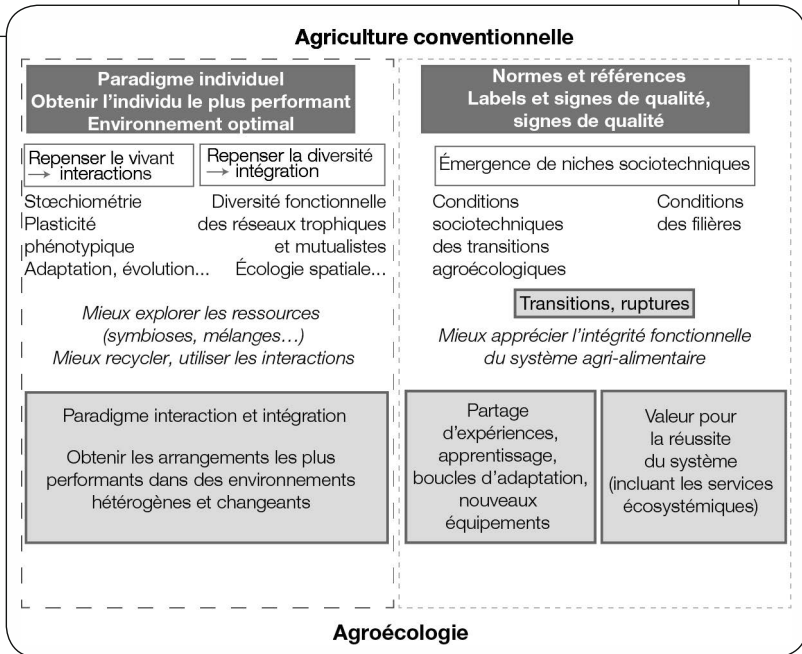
Agriculture conventionnelle

Paradigme individuel
Obtenir l'individu le plus performant
Environnement optimal

Repenser le vivant → interactions

Repenser la diversité → intégration

Stœchiométrie
Plasticité phénotypique
Adaptation, évolution...

Diversité fonctionnelle des réseaux trophiques et mutualistes
Écologie spatiale...

Mieux explorer les ressources (symbioses, mélanges…)
Mieux recycler, utiliser les interactions

Paradigme interaction et intégration

Obtenir les arrangements les plus performants dans des environnements hétérogènes et changeants

Normes et références
Labels et signes de qualité, signes de qualité

Émergence de niches sociotechniques

Conditions sociotechniques des transitions agroécologiques

Conditions des filières

Transitions, ruptures

Mieux apprécier l'intégrité fonctionnelle du système agri-alimentaire

Partage d'expériences, apprentissage, boucles d'adaptation, nouveaux équipements

Valeur pour la réussite du système (incluant les services écosystémiques)

Agroécologie